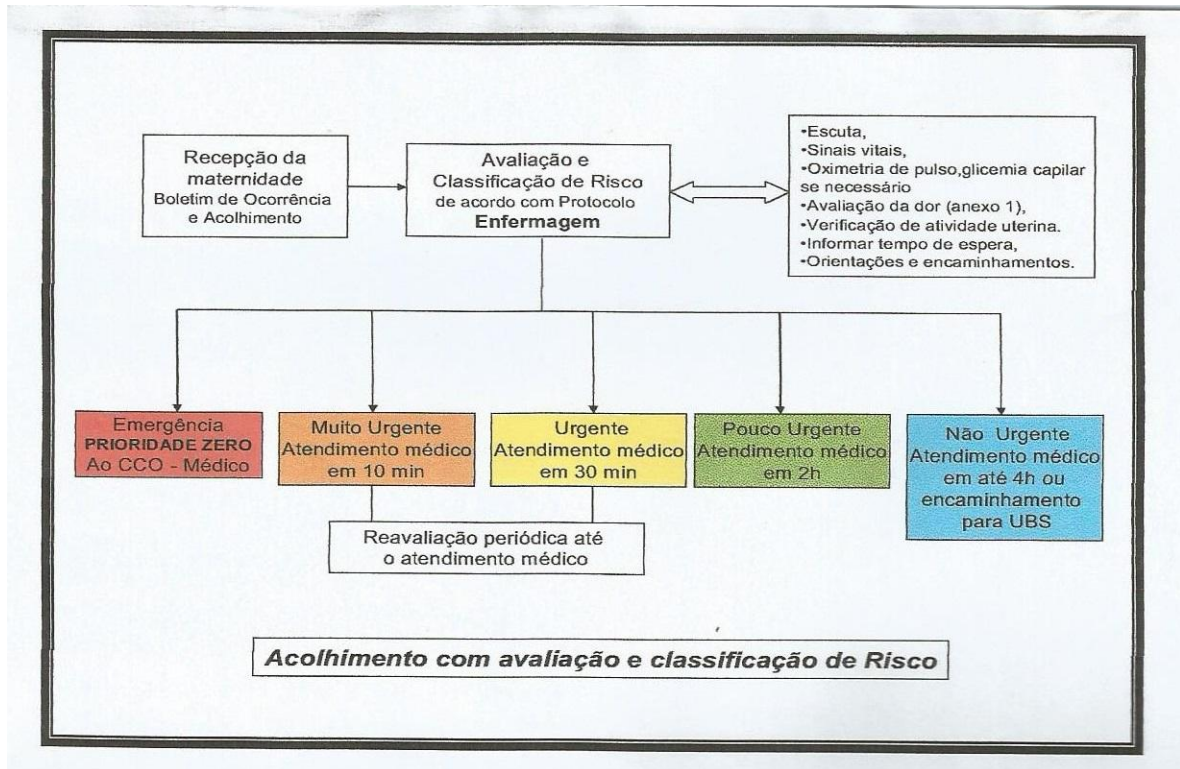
Recepção da maternidade
Boletim de Ocorrência e Acolhimento

Avaliação e Classificação de Risco
de acordo com Protocolo
Enfermagem

•Escuta,
•Sinais vitais,
•Oximetria de pulso,glicemia capilar se necessário
•Avaliação da dor (anexo 1),
•Verificação de atividade uterina.
•Informar tempo de espera,
•Orientações e encaminhamentos.

Emergência
PRIORIDADE ZERO
Ao CCO - Médico

Muito Urgente
Atendimento médico
em 10 min

Urgente
Atendimento médico
em 30 min

Pouco Urgente
Atendimento médico
em 2h

Não Urgente
Atendimento médico
em até 4h ou
encaminhamento
para UBS

Reavaliação periódica até
o atendimento médico

Acolhimento com avaliação e classificação de Risco